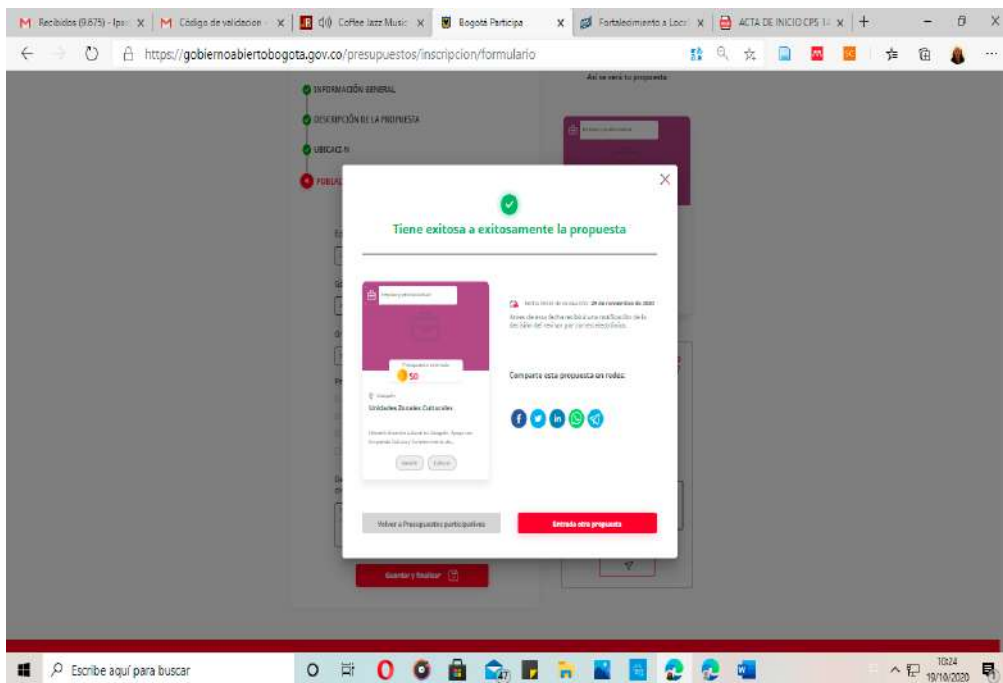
M Recibidos (9.675) - Ipa: × | M Código de validación × | ◀)) Coffee Jazz Music × | Bogotá Participa × | Fortalecimiento a Loca × | ACTA DE INICIO CPS 1 × | +

https://gobiernoabiertobogota.gov.co/presupuestos/inscripcion/formulario

INFORMACIÓN GENERAL

DESCRIPCIÓN DE LA PROPUESTA

UBICACIÓN

PUBLI

Así se verá tu propuesta

Tiene exitosa a exitosamente la propuesta

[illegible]

Propuesta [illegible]

50

Unidades Zonales Culturales

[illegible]

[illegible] 29 de noviembre de 2020

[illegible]

Comparte esta propuesta en redes:

Volver a Presupuestos participativos

Entrada otra propuesta

Guardar y finalizar

Escribe aquí para buscar

10:24
19/10/2020